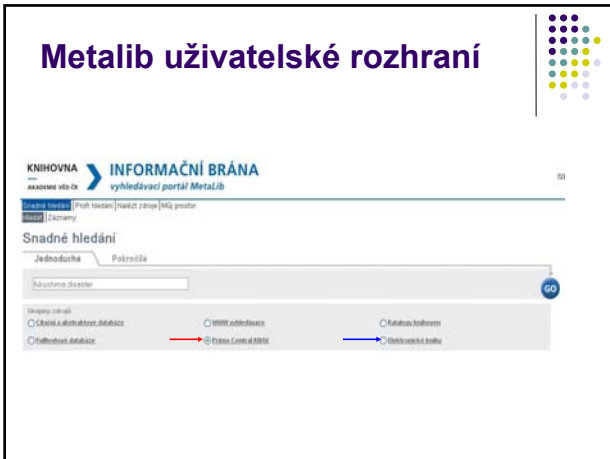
Metalib uživatelské rozhraní

KNIHOVNA
AKADEMIE VĚD ČR

INFORMAČNÍ BRÁNA
vyhledávací portál MetaLib

Snadné hledání | Prohledání | Nalézt zdroje | Můj prostor
Hledat | Záznamy

Snadné hledání

Jednoduché | Pokročilé

fukushima disaster

GO

Skupiny zdrojů
Citační a abstraktové databáze
MMM vyhledávače
Katalogy knihoven
Fulltextové databáze
Proxus Central KNAV
Elektronické knihy